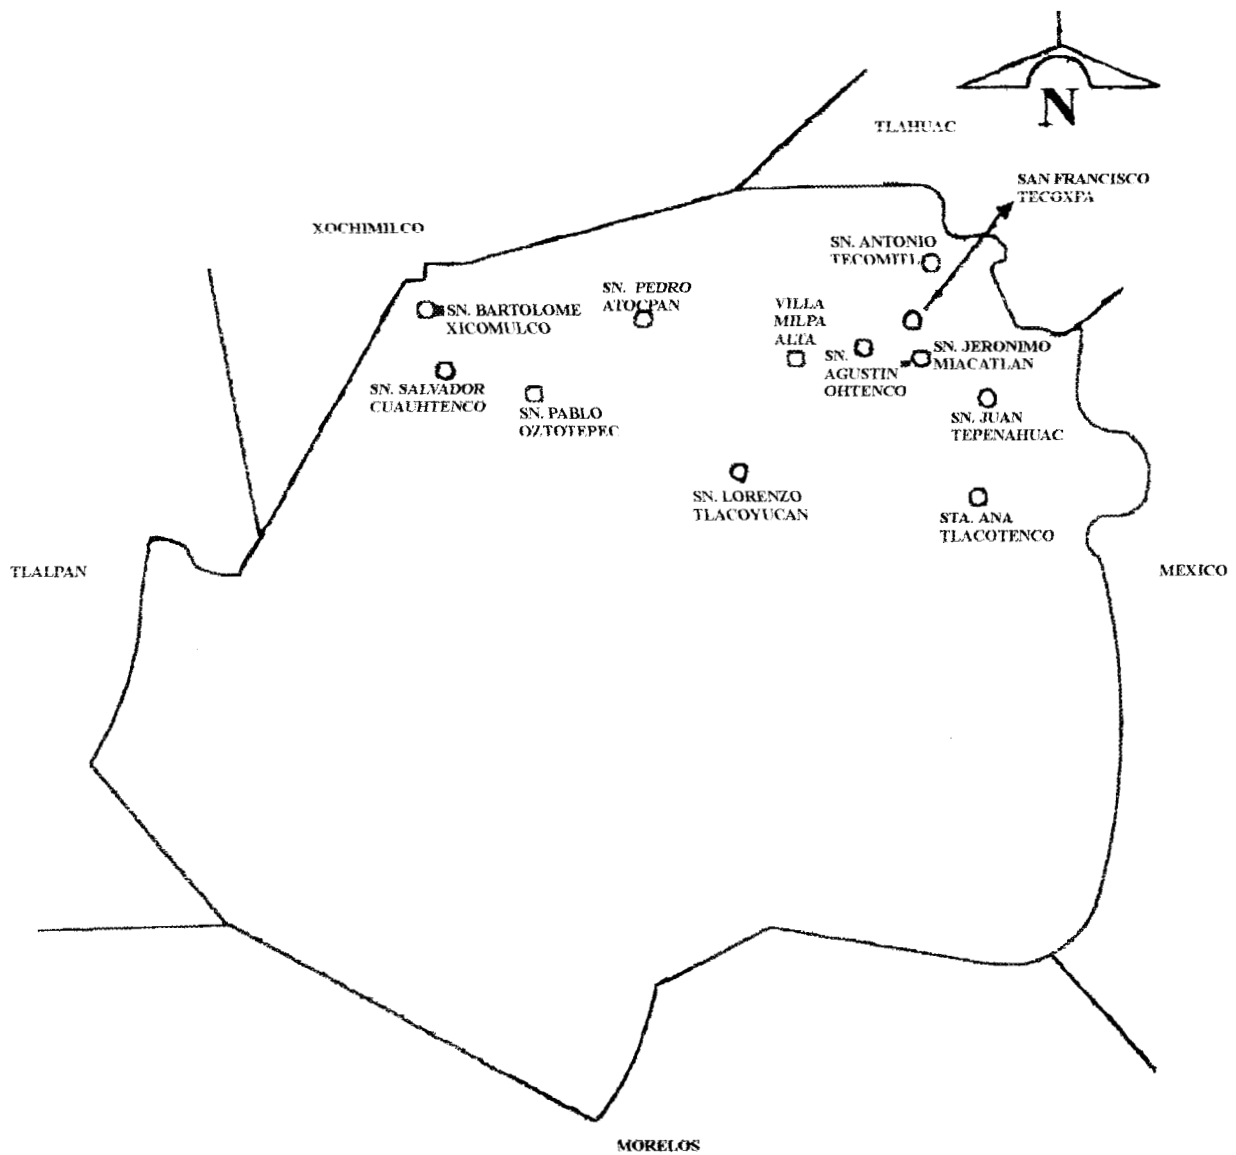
N

TLAHUAC

SAN FRANCISCO TECOXPA

XOCHIMILCO

SN. ANTONIO TECOMITL

SN. BARTOLOME XICOMULCO

SN. PEDRO ATOCPAN

VILLA MILPA ALTA

SN. AGUSTIN OHTENCO

SN. JERONIMO MIACATLAN

SN. SALVADOR CUAUHTENCO

SN. PABLO OZTOTEPEC

SN. JUAN TEPENAHUAC

SN. LORENZO TLACOYUCAN

STA. ANA TLACOTENCO

TLALPAN

MEXICO

MORELOS